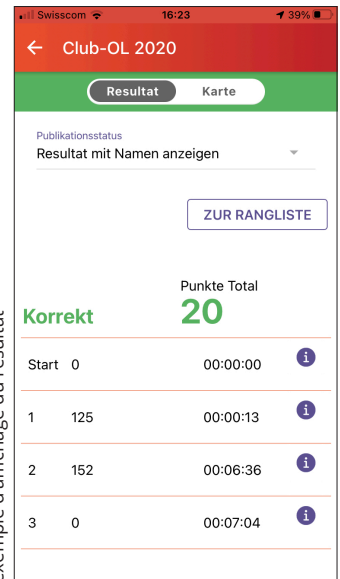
Swisscom 16:23 39%

Club-OL 2020

Resultat Karte

Publikationsstatus
Resultat mit Namen anzeigen

ZUR RANGLISTE

Punkte Total
Korrekt 20

| | | | |
|---|---|---|---|
| Start | 0 | 00:00:00 | i |
| 1 | 125 | 00:00:13 | i |
| 2 | 152 | 00:06:36 | i |
| 3 | 0 | 00:07:04 | i |

Exemple d'affichage du résultat